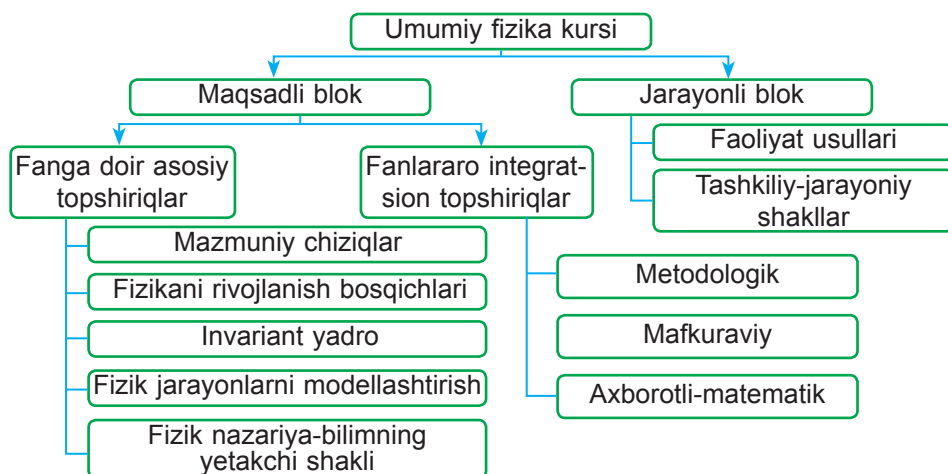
Umumiy fizika kursi

Maqsadli blok

Jarayonli blok

Faoliyat usullari

Tashkiliy-jarayoniy shakllar

Fanga doir asosiy topshiriqlar

Fanlararo integratsion topshiriqlar

Mazmuniy chiziqlar

Fizikani rivojlanish bosqichlari

Invariant yadro

Fizik jarayonlarni modellashtirish

Fizik nazariya-bilimning yetakchi shakli

Metodologik

Mafkuraviy

Axborotli-matematik